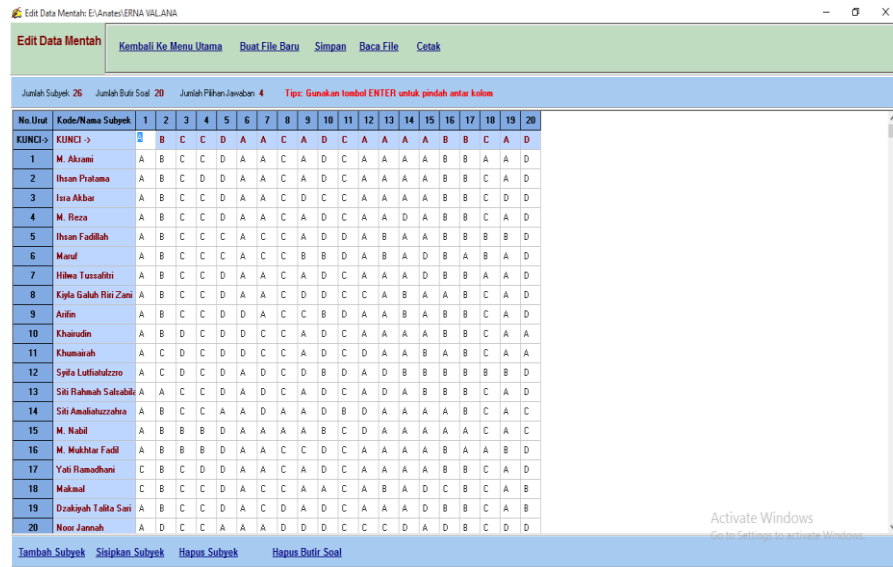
Edit Data Mentah: E:\Anates\ERNA VALANA

Edit Data Mentah

Kembali Ke Menu Utama Buat File Baru Simpan Baca File Cetak

Jumlah Subyek 26 Jumlah Butir Soal 20 Jumlah Pilihan Jawaban 4 Tips: Gunakan tombol ENTER untuk pindah antar kolom

| No.Urut | Kode/Nama Subyek | 1 | 2 | 3 | 4 | 5 | 6 | 7 | 8 | 9 | 10 | 11 | 12 | 13 | 14 | 15 | 16 | 17 | 18 | 19 | 20 |
|---|---|---|---|---|---|---|---|---|---|---|---|---|---|---|---|---|---|---|---|---|---|
| KUNCI-> | KUNCI -> | A | B | C | C | D | A | A | C | A | D | C | A | A | A | A | B | B | C | A | D |
| 1 | M. Akrami | A | B | C | C | D | A | A | C | A | D | C | A | A | A | A | B | B | A | A | D |
| 2 | Ihsan Pratama | A | B | C | D | D | A | A | C | A | D | C | A | A | A | A | B | B | C | A | D |
| 3 | Isra Akbar | A | B | C | C | D | A | A | C | D | C | C | A | A | A | A | B | B | C | D | D |
| 4 | M. Reza | A | B | C | C | D | A | A | C | A | D | C | A | A | D | A | B | B | C | A | D |
| 5 | Ihsan Fadillah | A | B | C | C | C | A | C | C | A | D | D | A | B | A | A | B | B | B | B | D |
| 6 | Maruf | A | B | C | C | C | A | C | C | B | B | D | A | B | A | D | B | A | B | A | D |
| 7 | Hilwa Tussafitri | A | B | C | C | D | A | A | C | A | D | C | A | A | A | D | B | B | A | A | D |
| 8 | Kiyla Galuh Riri Zani | A | B | C | C | D | A | A | C | D | D | C | C | A | B | A | A | B | C | A | D |
| 9 | Arifin | A | B | C | C | D | D | A | C | C | B | D | A | A | B | A | B | B | C | A | D |
| 10 | Khairudin | A | B | D | C | D | D | C | C | A | D | C | A | A | A | A | B | B | C | A | A |
| 11 | Khumairah | A | C | D | C | D | D | C | C | A | D | C | D | A | A | B | A | B | C | A | A |
| 12 | Syila Lutfiatulzzro | A | C | D | C | D | A | D | C | D | B | D | A | D | B | B | B | B | B | B | D |
| 13 | Siti Rahmah Salsabila | A | A | C | C | D | A | D | C | A | D | C | A | D | A | B | B | B | C | A | D |
| 14 | Siti Amaliatuzzahra | A | B | C | C | A | A | D | A | A | D | B | D | A | A | A | A | B | C | A | C |
| 15 | M. Nabil | A | B | B | B | D | A | A | A | A | B | C | D | A | A | A | A | C | A | A | C |
| 16 | M. Mukhtar Fadil | A | B | B | B | D | A | A | C | C | D | C | A | A | A | A | B | A | A | B | D |
| 17 | Yati Ramadhani | C | B | C | D | D | A | A | C | A | D | C | A | A | A | A | B | B | C | A | D |
| 18 | Makmal | C | B | C | C | D | A | C | C | A | C | A | A | B | A | D | C | B | C | A | B |
| 19 | Dzakiyah Talita Sari | A | B | C | C | D | A | C | D | A | D | C | A | A | A | D | B | B | C | A | B |
| 20 | Noor Jannah | A | D | C | C | A | A | A | D | D | D | C | C | C | D | A | D | B | C | D | D |

Activate Windows
Go to Settings to activate Windows.

Tambah Subyek Sisipkan Subyek Hapus Subyek Hapus Butir Soal